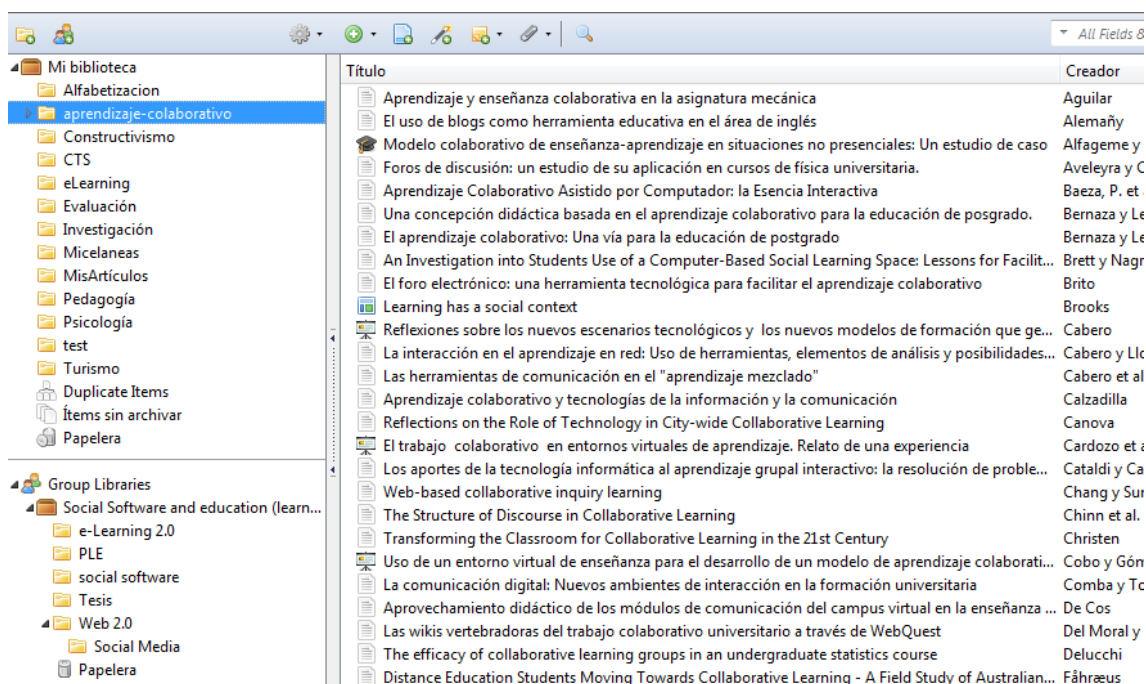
All Fields &

Mi biblioteca
Alfabetizacion
aprendizaje-colaborativo
Constructivismo
CTS
eLearning
Evaluación
Investigación
Micelaneas
MisArtículos
Pedagogía
Psicología
test
Turismo
Duplicate Items
Ítems sin archivar
Papelera

Group Libraries
Social Software and education (learn...
e-Learning 2.0
PLE
social software
Tesis
Web 2.0
Social Media
Papelera

| Título | Creador |
|---|---|
| Aprendizaje y enseñanza colaborativa en la asignatura mecánica | Aguilar |
| El uso de blogs como herramienta educativa en el área de inglés | Alemañy |
| Modelo colaborativo de enseñanza-aprendizaje en situaciones no presenciales: Un estudio de caso | Alfageme y |
| Foros de discusión: un estudio de su aplicación en cursos de física universitaria. | Aveleyra y C |
| Aprendizaje Colaborativo Asistido por Computador: la Esencia Interactiva | Baeza, P. et |
| Una concepción didáctica basada en el aprendizaje colaborativo para la educación de posgrado. | Bernaza y Le |
| El aprendizaje colaborativo: Una vía para la educación de postgrado | Bernaza y Le |
| An Investigation into Students Use of a Computer-Based Social Learning Space: Lessons for Facilit... | Brett y Nagr |
| El foro electrónico: una herramienta tecnológica para facilitar el aprendizaje colaborativo | Brito |
| Learning has a social context | Brooks |
| Reflexiones sobre los nuevos escenarios tecnológicos y los nuevos modelos de formación que ge... | Cabero |
| La interacción en el aprendizaje en red: Uso de herramientas, elementos de análisis y posibilidades... | Cabero y Llo |
| Las herramientas de comunicación en el "aprendizaje mezclado" | Cabero et al |
| Aprendizaje colaborativo y tecnologías de la información y la comunicación | Calzadilla |
| Reflections on the Role of Technology in City-wide Collaborative Learning | Canova |
| El trabajo colaborativo en entornos virtuales de aprendizaje. Relato de una experiencia | Cardozo et a |
| Los aportes de la tecnología informática al aprendizaje grupal interactivo: la resolución de proble... | Cataldi y Ca |
| Web-based collaborative inquiry learning | Chang y Sur |
| The Structure of Discourse in Collaborative Learning | Chinn et al. |
| Transforming the Classroom for Collaborative Learning in the 21st Century | Christen |
| Uso de un entorno virtual de enseñanza para el desarrollo de un modelo de aprendizaje colaborati... | Cobo y Góm |
| La comunicación digital: Nuevos ambientes de interacción en la formación universitaria | Comba y To |
| Aprovechamiento didáctico de los módulos de comunicación del campus virtual en la enseñanza ... | De Cos |
| Las wikis vertebradoras del trabajo colaborativo universitario a través de WebQuest | Del Moral y |
| The efficacy of collaborative learning groups in an undergraduate statistics course | Delucchi |
| Distance Education Students Moving Towards Collaborative Learning - A Field Study of Australian... | Fåhræus |